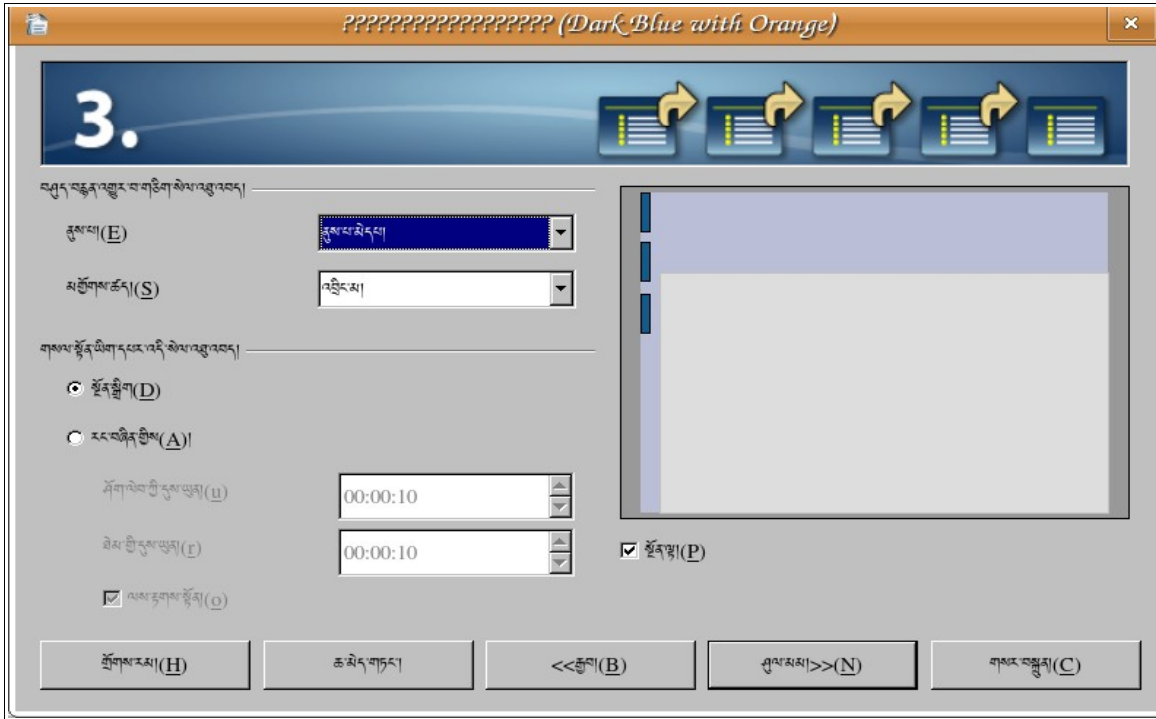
??????????????????? (Dark Blue with Orange)

3.

འགྲེམས་སྟོན་འགྱུར་བ་གཅིག་སེལ་འཇུག་འབད།

རྣམ་པ།(E) རྣམ་པ་མེད་པ།

མགྱོགས་ཚད།(S) འབྲིང་མ།

གསལ་སྟོན་ཡིག་དང་པར་འདི་སེལ་འཇུག་འབད།

སྔོན་སྒྲིག(D)

རང་བཞིན་གྱིས(A)།

ཤོག་ལེབ་ཀྱི་དུས་ཡུན།(u) 00:00:10

མཚམས་ཀྱི་དུས་ཡུན།(r) 00:00:10

ལས་རྟགས་སྟོན།(o)

སྔོན་ལྟ།(P)

གྲོགས་རམ།(H) ཆ་མེད་གཏང་། <<རྒྱབ།(B) ཤུལ་མམ།>>(N) གསར་བསྐྲུན།(C)